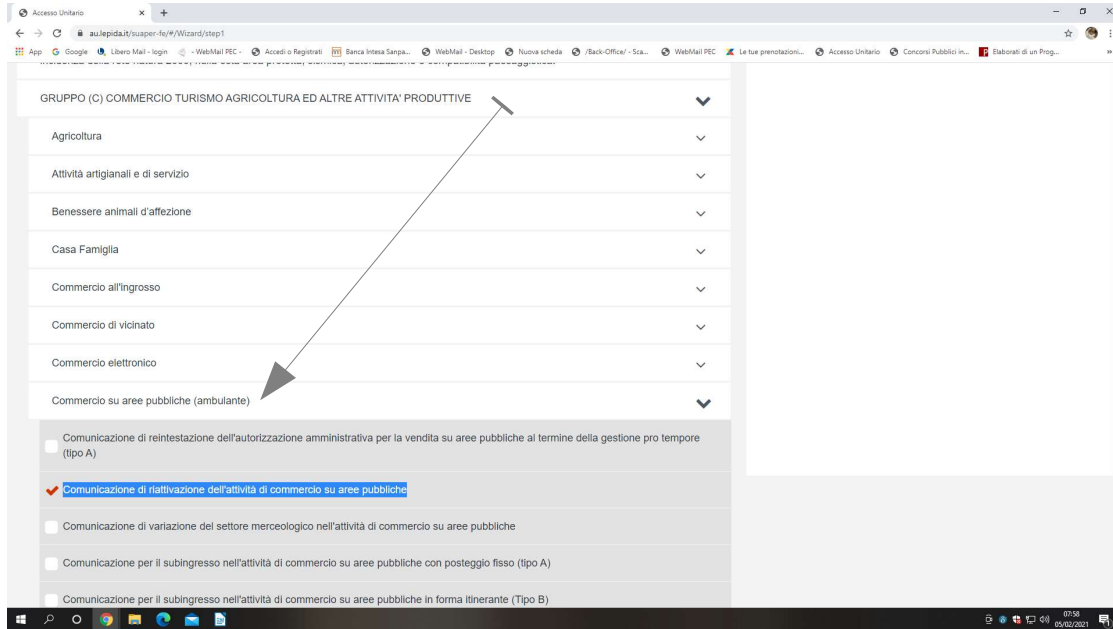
Accesso Unitario × +

au.lepida.it/suaper-fe/#/Wizard/step1

App Google Libero Mail - login - WebMail PEC - Accedi o Registrati Banca Intesa Sanpa... WebMail - Desktop Nuova scheda /Back-Office/ - Sca... WebMail PEC Le tue prenotazioni... Accesso Unitario Concorsi Pubblici in... Elaborati di un Prog...

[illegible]

GRUPPO (C) COMMERCIO TURISMO AGRICOLTURA ED ALTRE ATTIVITA' PRODUTTIVE

Agricoltura

Attività artigianali e di servizio

Benessere animali d'affezione

Casa Famiglia

Commercio all'ingrosso

Commercio di vicinato

Commercio elettronico

Commercio su aree pubbliche (ambulante)

Comunicazione di reintestazione dell'autorizzazione amministrativa per la vendita su aree pubbliche al termine della gestione pro tempore (tipo A)

Comunicazione di riattivazione dell'attività di commercio su aree pubbliche

Comunicazione di variazione del settore merceologico nell'attività di commercio su aree pubbliche

Comunicazione per il subingresso nell'attività di commercio su aree pubbliche con posteggio fisso (tipo A)

Comunicazione per il subingresso nell'attività di commercio su aree pubbliche in forma itinerante (Tipo B)

07:58
05/02/2021